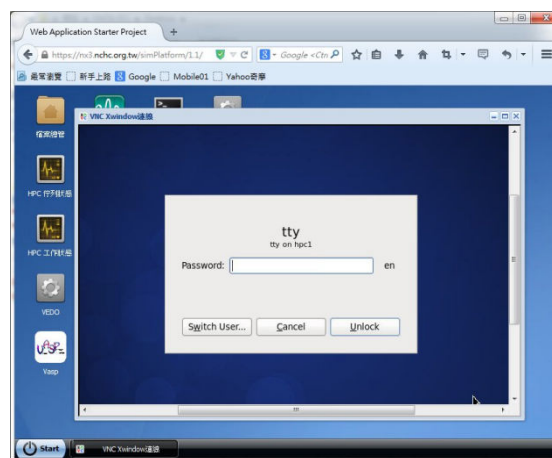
Web Application Starter Project

https://nx3.nchc.org.tw/simPlatform/1.1/

Google <Ctrl

最常瀏覽 新手上路 Google Mobile01 Yahoo!奇摩

檔案總管

HPC 佇列狀態

HPC 工作狀態

VEDO

Vasp

VNC Xwindow連線

tty
tty on hpc1

Password: en

Switch User... Cancel Unlock

Start

VNC Xwindow連線